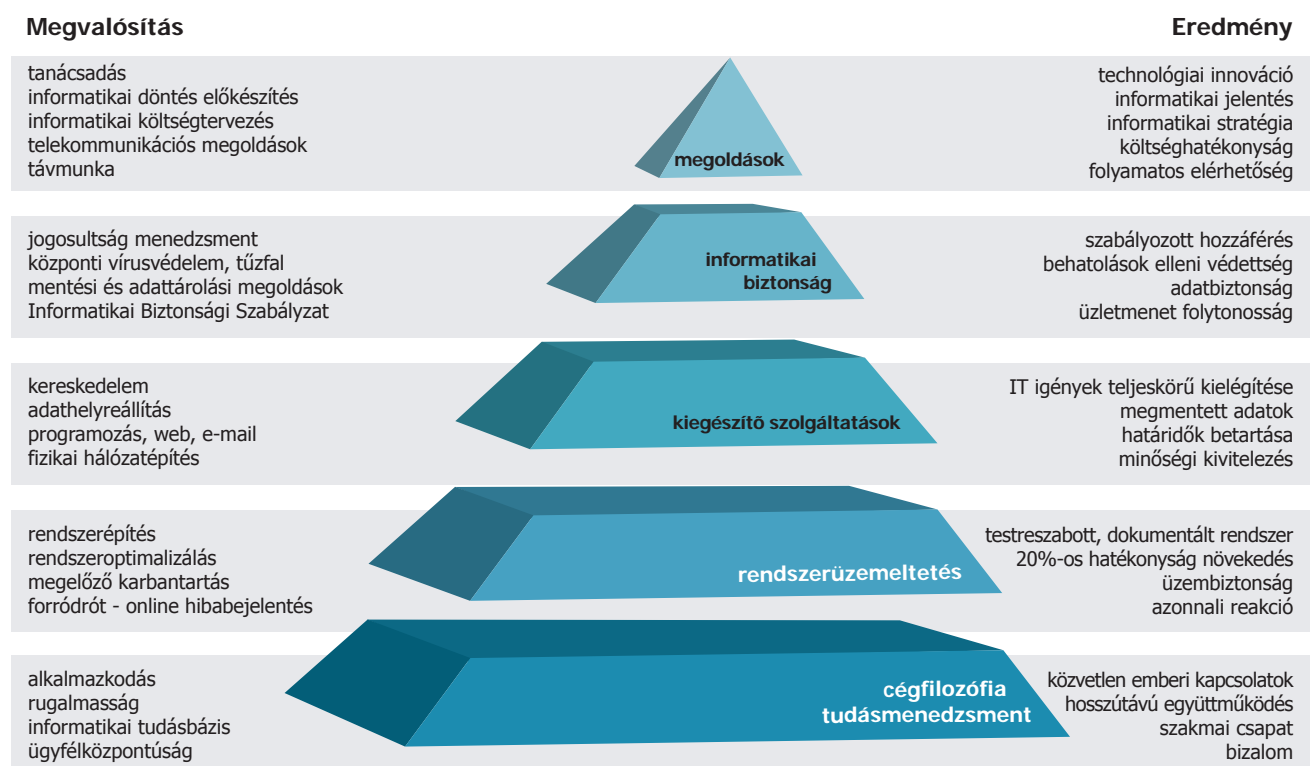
Megvalósítás

Eredmény

tanácsadás
informatikai döntés előkészítés
informatikai költségtervezés
telekommunikációs megoldások
távmunka

megoldások

technológiai innováció
informatikai jelentés
informatikai stratégia
költséghatékonyság
folyamatos elérhetőség

jogosultság menedzsment
központi vírusvédelem, tűzfal
mentési és adattárolási megoldások
Informatikai Biztonsági Szabályzat

informatikai biztonság

szabályozott hozzáférés
behatolások elleni védettség
adatbiztonság
üzletmenet folytonosság

kereskedelem
adathelyreállítás
programozás, web, e-mail
fizikai hálózatépítés

kiegészítő szolgáltatások

IT igények teljeskörű kielégítése
megmentett adatok
határidők betartása
minőségi kivitelezés

rendszerépítés
rendszeroptimalizálás
megelőző karbantartás
forródrót - online hibabejelentés

rendszerüzemeltetés

testreszabott, dokumentált rendszer
20%-os hatékonyság növekedés
üzembiztonság
azonnali reakció

alkalmazkodás
rugalmasság
informatikai tudásbázis
ügyfélközpontúság

cégfilozófia
tudásmenedzsment

közvetlen emberi kapcsolatok
hosszútávú együttműködés
szakmai csapat
bizalom